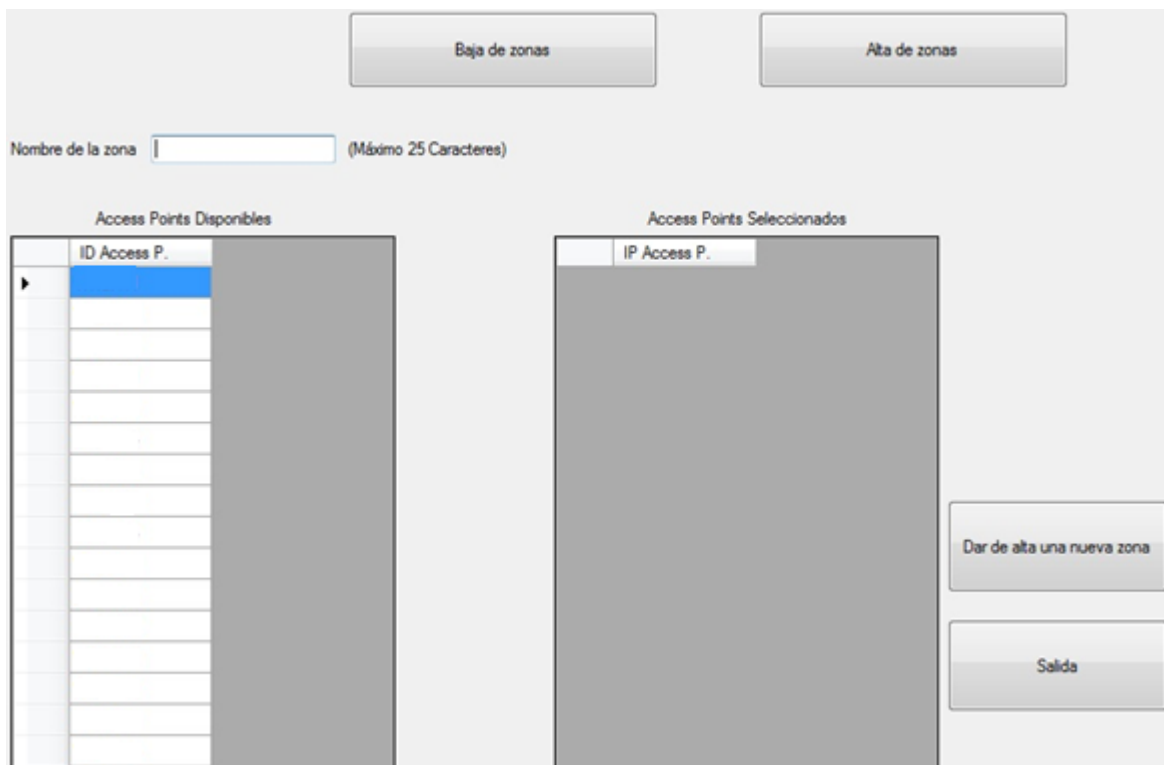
Baja de zonas

Alta de zonas

Nombre de la zona

(Máximo 25 Caracteres)

Access Points Disponibles

| | ID Access P. |
|---|---|
| ▸ | |

Access Points Seleccionados

| | IP Access P. |
|---|---|

Dar de alta una nueva zona

Salida